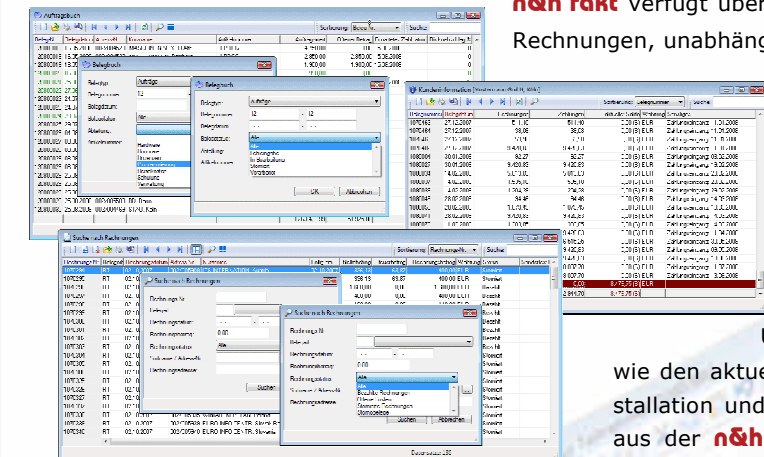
n&h fakt verfügt über

Rechnungen, unabhäng

wie den aktue

stallation und

aus der n&h

Auftragsbuch

Sortierung

Suche

Belegbuch

Belegart

Auftrage

Belegnummer

Belegdatum

Belegnorm

Belegstatus

Alle

Abholung

Lieferschein

Rechnung

Gutschrift

Storno

Vorschuss

Lieferung

OK

Abbrechen

Kundeninformation

Sortierung

Belegnummer

Suche

Suche nach Rechnungen

Rechnungsnummer

Suchen nach Rechnungen

Rechnungs-Nr.

Lieferant

Rechnungsdatum

Rechnungsbetrag

Rechnungsstatus

Alle

Suchen

Abbrechen

Bezahlte Rechnungen

Offene Rechnungen

Überfällige Rechnungen

Stornierte Rechnungen

Zahlungseingang

Bezahlt

Storniert